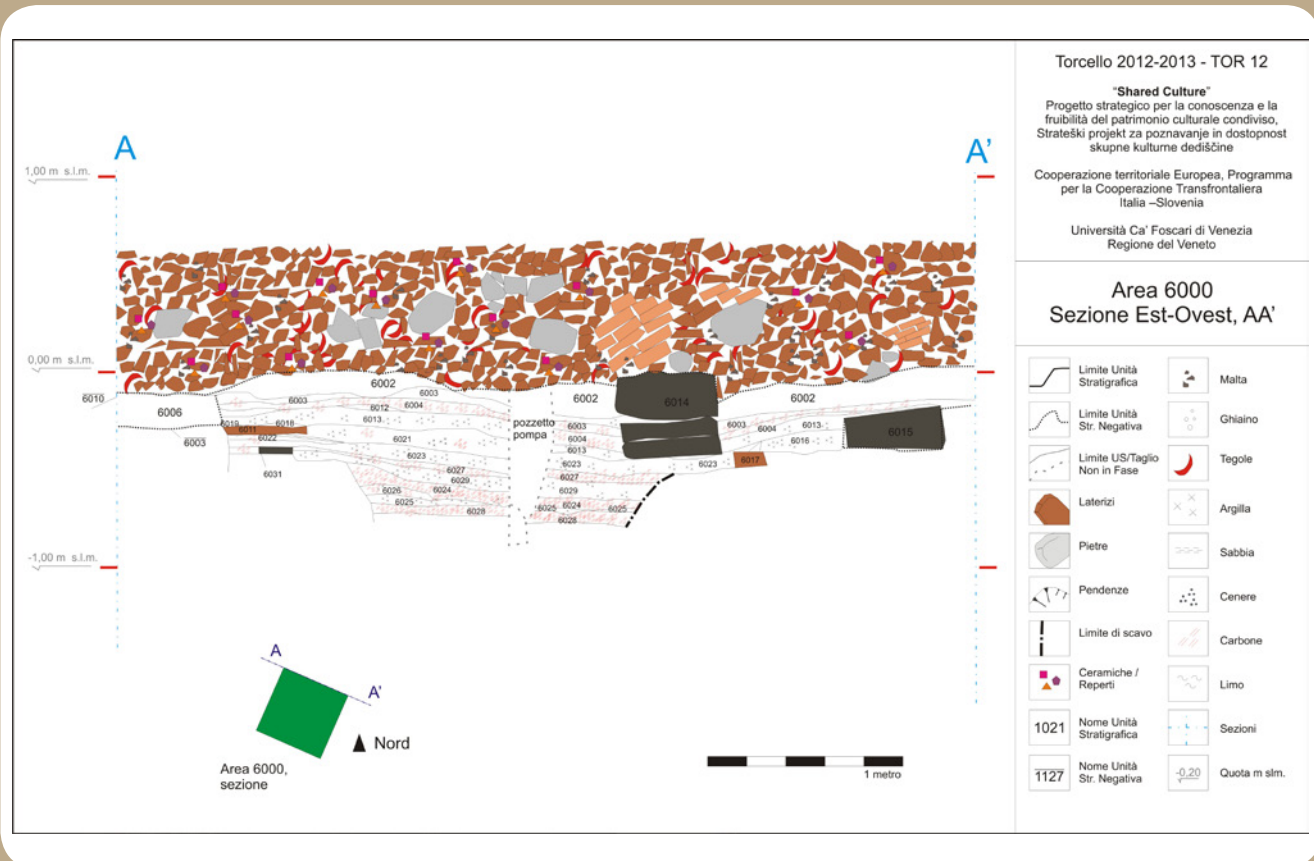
Torcello 2012-2013 - TOR 12

"**Shared Culture**"
Progetto strategico per la conoscenza e la fruibilità del patrimonio culturale condiviso, Strateški projekt za poznavanje in dostopnost skupne kulturne dediščine

Cooperazione territoriale Europea, Programma per la Cooperazione Transfrontaliera Italia –Slovenia

Università Ca' Foscari di Venezia
Regione del Veneto

Area 6000
Sezione Est-Ovest, AA'

A

A'

1,00 m s.l.m.

0,00 m s.l.m.

-1,00 m s.l.m.

6010
6006
6003
6002
6003
6004
6012
6013
6003
6019
6011
6018
6022
6021
6031
6023
6027
6029
6026
6024
6025
6028
pozzetto pompa
6002
6003
6004
6013
6023
6027
6029
6025
6024
6028
6025
6014
6002
6003
6004
6016
6013
6015
6023
6017

A
A'
Area 6000, sezione
Nord

1 metro

Limite Unità Stratigrafica
Malta
Limite Unità Str. Negativa
Ghiaino
Limite US/Taglio Non in Fase
Tegole
Laterizi
Argilla
Pietre
Sabbia
Pendenze
Cenere
Limite di scavo
Carbone
Ceramiche / Reperti
Limo
1021
Nome Unità Stratigrafica
Sezioni
1127
Nome Unità Str. Negativa
-0,20
Quota m slm.